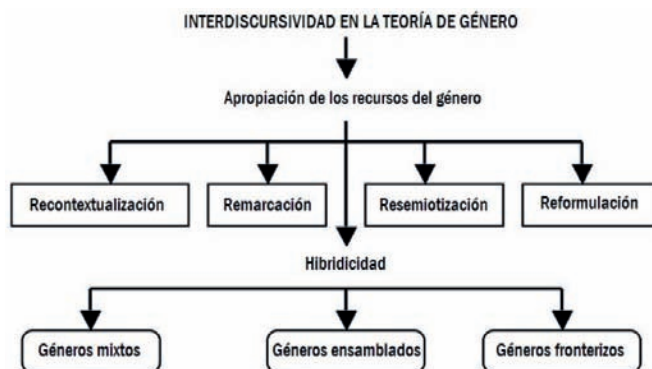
INTERDISCURSIVIDAD EN LA TEORÍA DE GÉNERO

Apropiación de los recursos del género

Recontextualización

Remarcación

Resemiotización

Reformulación

Hibridicidad

Géneros mixtos

Géneros ensamblados

Géneros fronterizos